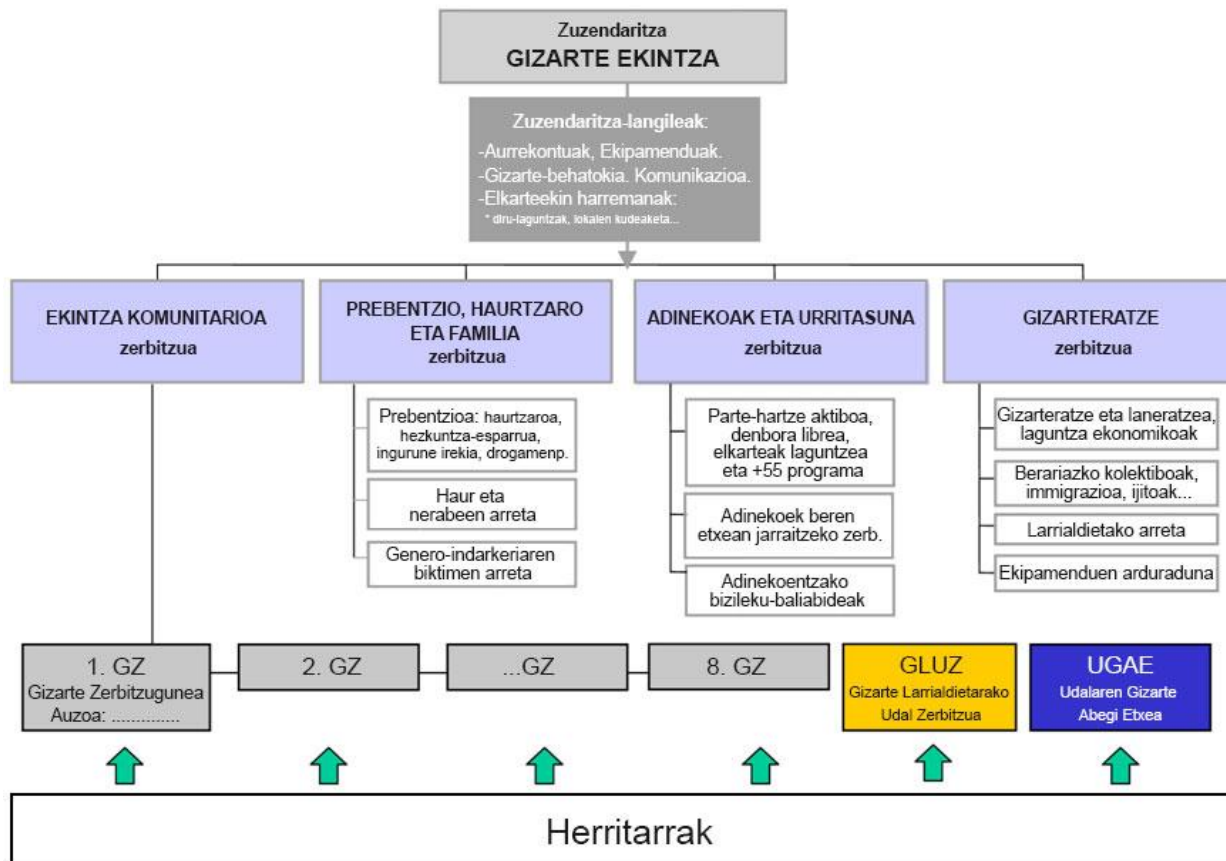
Zuzendaritza
GIZARTE EKINTZA

Zuzendaritza-langileak:
-Aurrekontuak, Ekipamenduak.
-Gizarte-behatokia. Komunikazioa.
-Elkarteekin harremanak:
* diru-laguntzak, lokalen kudeaketa...

EKINTZA KOMUNITARIOA
zerbitzua

PREBENTZIO, HAURTZARO ETA FAMILIA
zerbitzua

Prebentzioa: haurtzaroa, hezkuntza-esparrua, ingurune irekia, drogamenp.

Haur eta nerabeen arreta

Genero-indarkeriaren biktimen arreta

ADINEKOAK ETA URRITASUNA
zerbitzua

Parte-hartze aktiboa, denbora librea, elkarteak laguntzea eta +55 programa

Adinekoek beren etxean jarraitzeko zerb.

Adinekoentzako bizileku-baliabideak

GIZARTERATZE
zerbitzua

Gizarteratze eta laneratzea, laguntza ekonomikoak

Berariazko kolektiboak, immigrazioa, ijitoak...

Larrialdietako arreta

Ekipamenduen arduraduna

1. GZ
Gizarte Zerbitzugunea
Auzoa: ..............

2. GZ

...GZ

8. GZ

GLUZ
Gizarte Larrialdietarako Udal Zerbitzua

UGAE
Udalaren Gizarte Abegi Etxea

Herritarrak